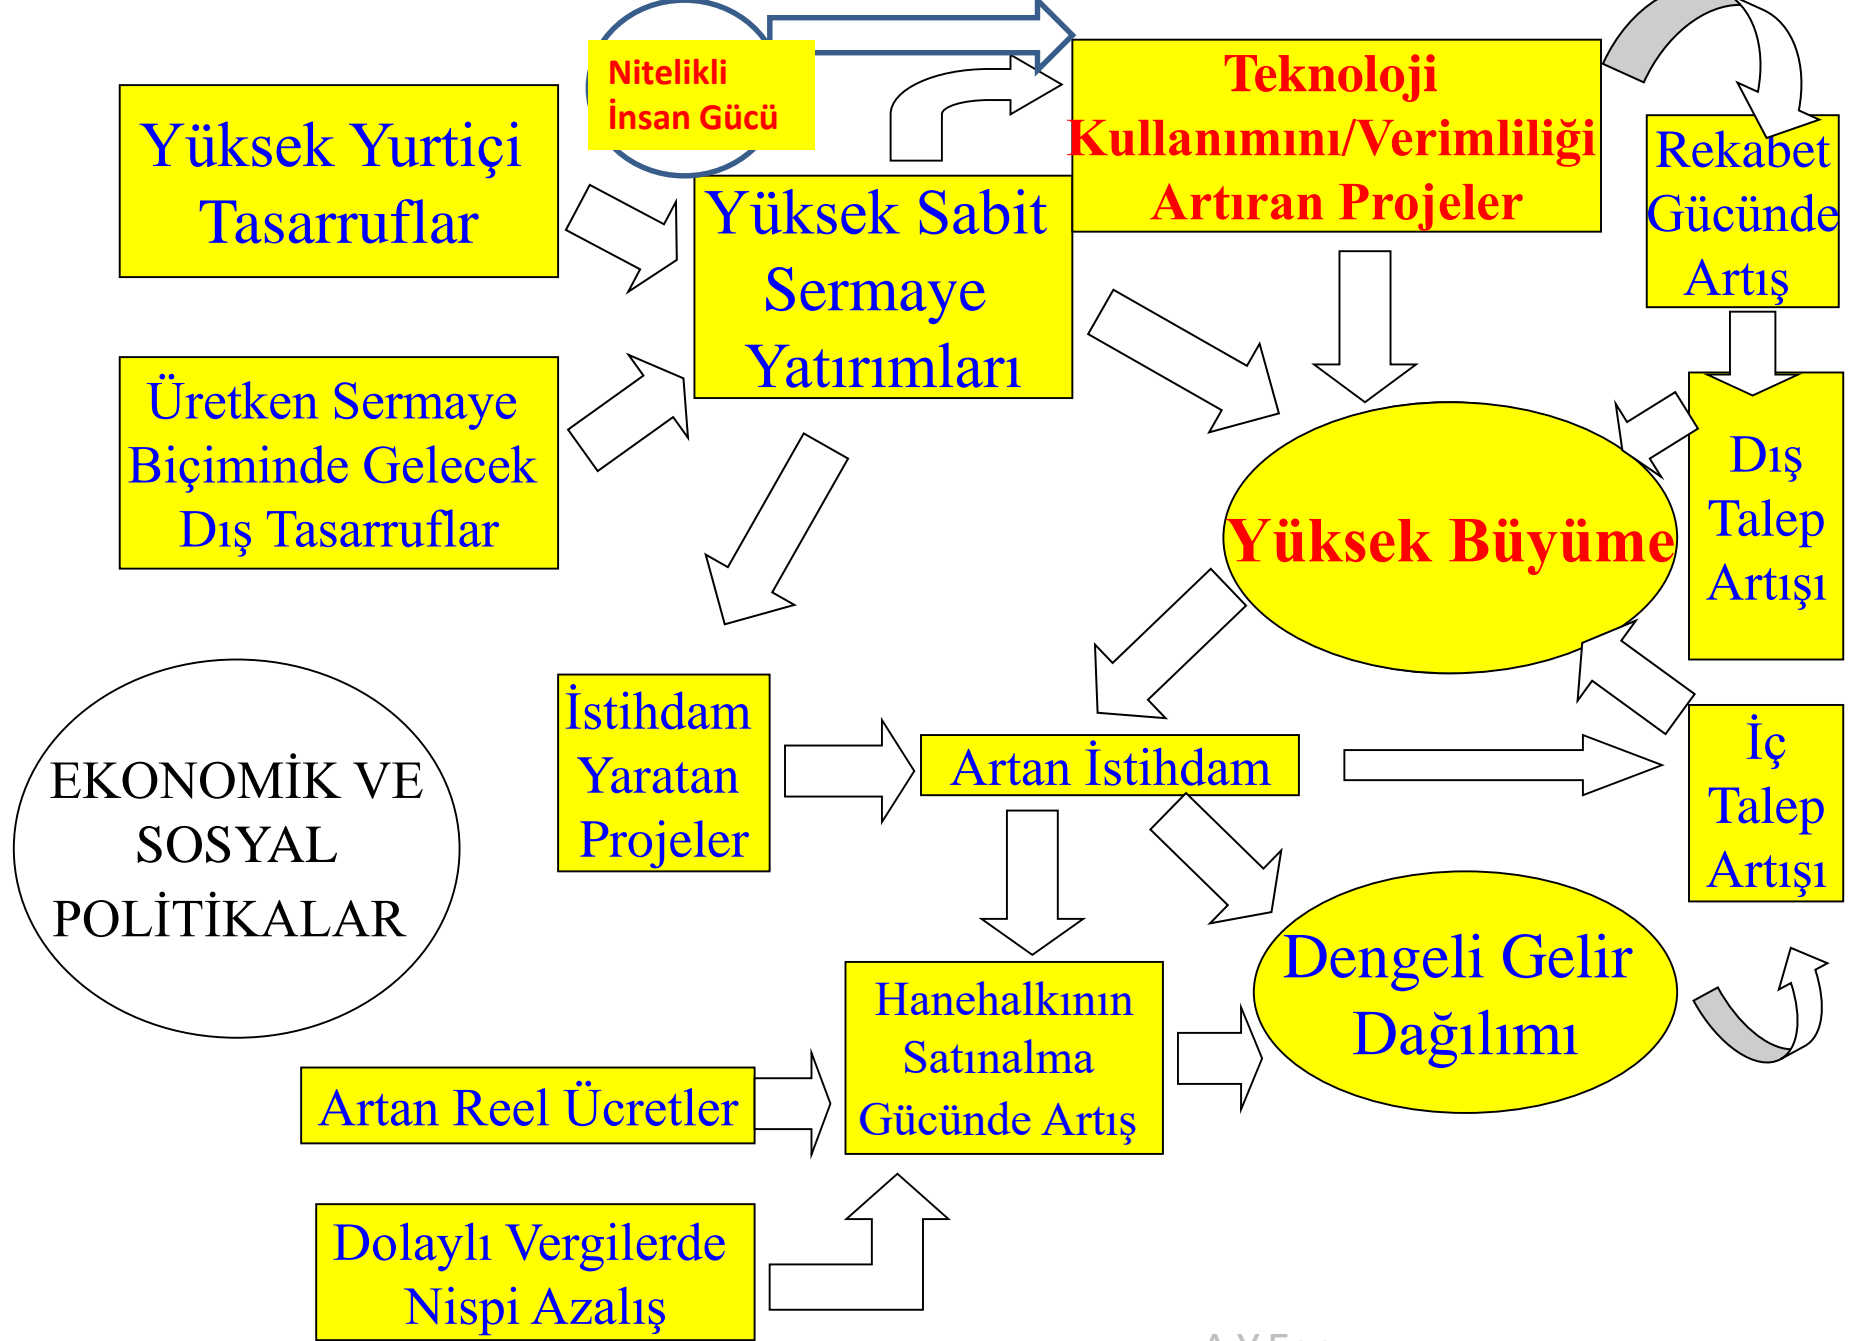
Nitelikli İnsan Gücü

Teknoloji Kullanımını/Verimliliği Artıran Projeler

Yüksek Yurtiçi Tasarruflar

Yüksek Sabit Sermaye Yatırımları

Rekabet Gücünde Artış

Üretken Sermaye Biçiminde Gelecek Dış Tasarruflar

Dış Talep Artışı

Yüksek Büyüme

İstihdam Yaratan Projeler

Artan İstihdam

İç Talep Artışı

EKONOMİK VE SOSYAL POLİTİKALAR

Dengeli Gelir Dağılımı

Hanehalkının Satınalma Gücünde Artış

Artan Reel Ücretler

Dolaylı Vergilerde Nispi Azalış